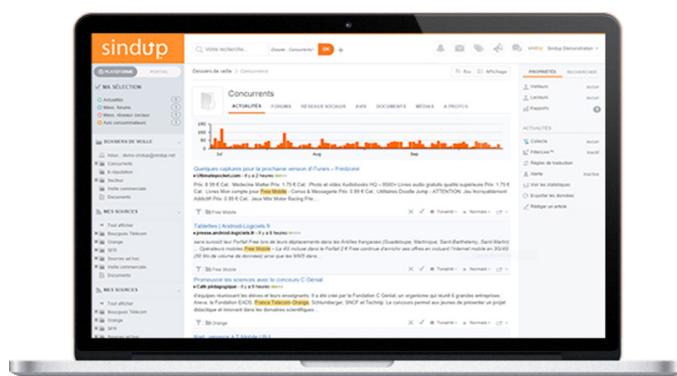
sindup

Votre recherche... Dossier : Concurrents OK

Sindup Démonstration

PLATEFORME PORTAIL

MA SÉLECTION

Actualités

Mess. forums

Mess. réseaux sociaux

Avis consommateurs

DOSSIERS DE VEILLE

Concurrents

Dossiers de veille > Concurrents

Concurrents

ACTUALITÉS FORUMS RÉSEAUX SOCIAUX AVIS DOCUMENTS MÉDIAS À PROPOS

Jul Aug Sep

Quelques captures pour la prochaine version d'iTunes – Freezone

Free Mobile

Tablettes | Android-Logiciels.fr

Free Mobile

Promouvoir les sciences avec le concours C.Génial

Orange

PROPRIÉTÉS RECHERCHE

Visiteurs

Lecteurs

Rapports

ACTIVITÉS

Collecte

Filtre

Règles de traduction

Alerte

Voir les statistiques

Exporter les données

Rédiger un article